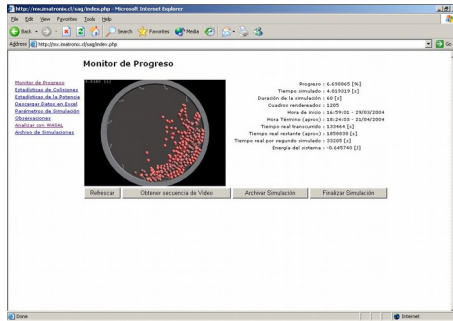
http://mw.mvatronix.cl/sag/index.php - Microsoft Internet Explorer

File Edit View Favorites Tools Help

Back Search Favorites Media

Address http://mv.mvatronix.cl/sag/index.php

Go

Monitor de Progreso

Monitor de Progreso
Estadísticas de Colisiones
Estadísticas de la Potencia
Descargar Datos en Excel
Parámetros de Simulación
Observaciones
Analizar con MASAL
Archivo de Simulaciones

Progreso : 6.698065 [%]
Tiempo simulado : 4.019319 [s]
Duración de la simulación : 60 [s]
Cuadros renderizados : 1205
Hora de inicio : 16:59:01 - 29/03/2004
Hora Término (aprox) : 18:24:03 - 23/04/2004
Tiempo real transcurrido : 133464 [s]
Tiempo real restante (aprox) : 1858039 [s]
Tiempo real por segundo simulado : 33205 [s]
Energía del sistema : -0.645740 [J]

Refrescar | Obtener secuencia de Video | Archivar Simulación | Finalizar Simulación

Done | Internet